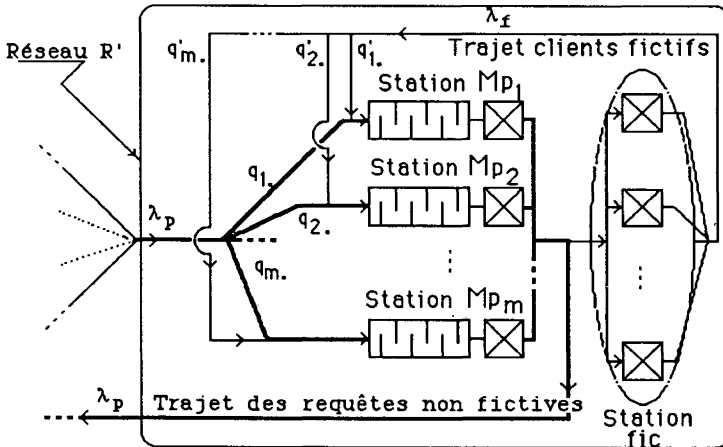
Réseau R'

$\lambda_f$

$q'_{m.}$ $q'_{2.}$ $q'_{1.}$

Trajet clients fictifs

Station $Mp_1$

$q_{1.}$

Station $Mp_2$

$\lambda_p$

$q_{2.}$

$q_{m.}$

Station $Mp_m$

$\lambda_p$ Trajet des requêtes non fictives

Station fic